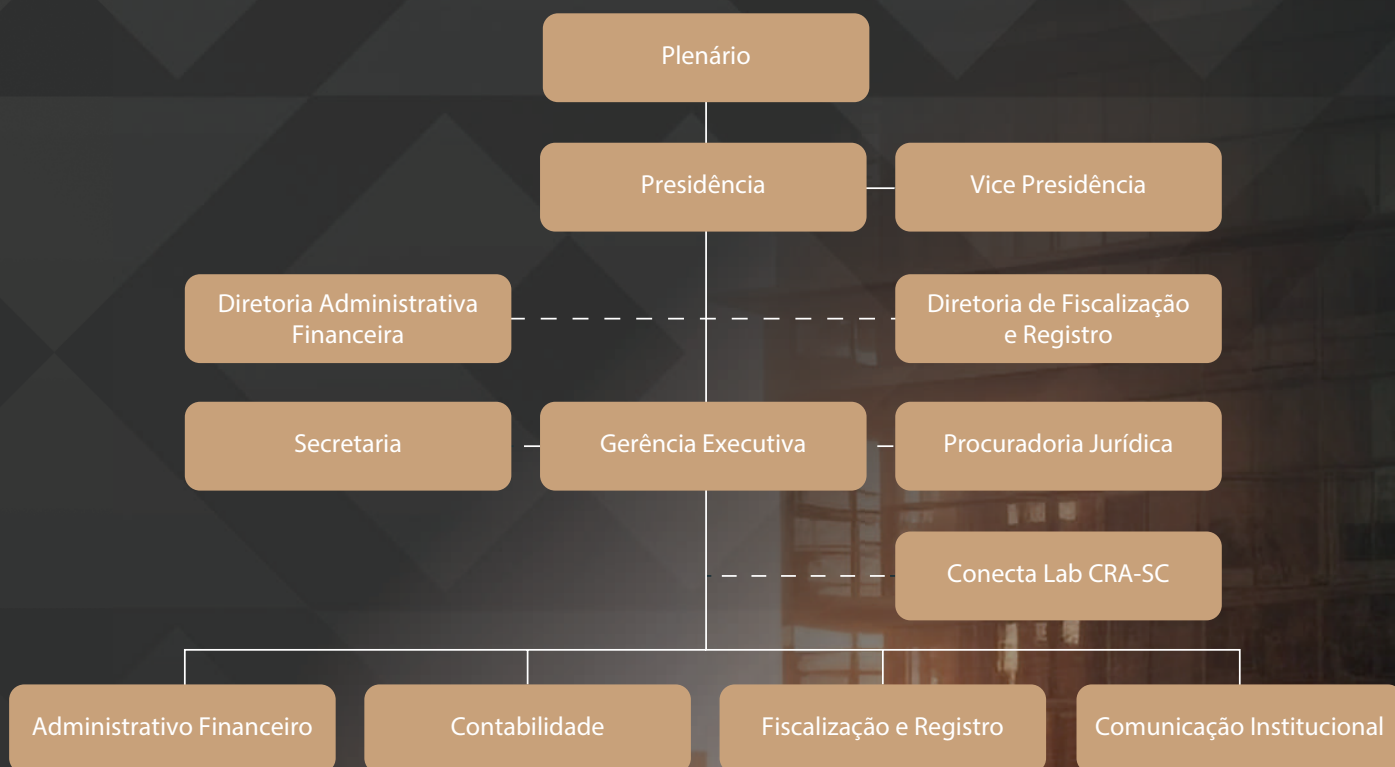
Plenário

Presidência

Vice Presidência

Diretoria Administrativa Financeira

Diretoria de Fiscalização e Registro

Secretaria

Gerência Executiva

Procuradoria Jurídica

Conecta Lab CRA-SC

Administrativo Financeiro

Contabilidade

Fiscalização e Registro

Comunicação Institucional